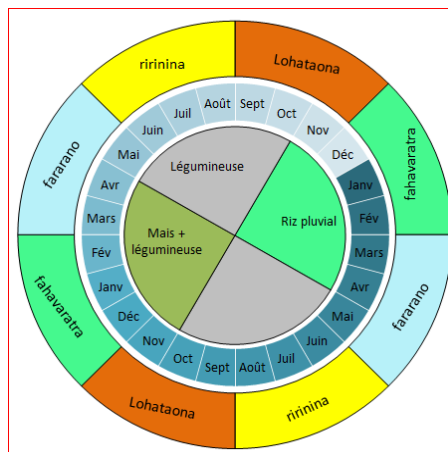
ririnina
Lohataona
fahavaratra
fararano
fahavaratra
fararano
Lohataona
ririnina

Juil
Août
Sept
Oct
Nov
Déc
Juin
Mai
Avr
Mars
Fév
Janv
Déc
Nov
Oct
Sept
Août
Juil
Juin
Mai
Avr
Mars
Fév
Janv

Légumineuse
Riz pluvial
Mais + légumineuse